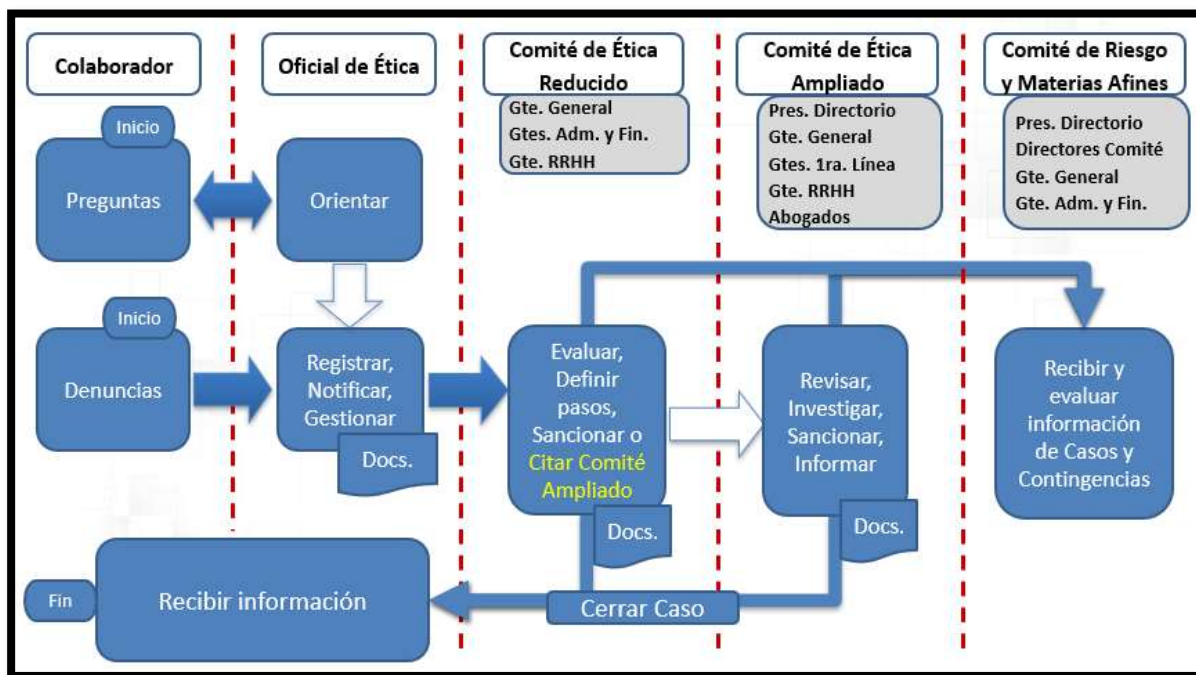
Colaborador

Oficial de Ética

Comité de Ética Reducido

Gte. General
Gtes. Adm. y Fin.
Gte. RRHH

Comité de Ética Ampliado

Pres. Directorio
Gte. General
Gtes. 1ra. Línea
Gte. RRHH
Abogados

Comité de Riesgo y Materias Afines

Pres. Directorio
Directores Comité
Gte. General
Gte. Adm. y Fin.

Inicio

Preguntas

Orientar

Inicio

Denuncias

Registrar, Notificar, Gestionar

Docs.

Evaluar, Definir pasos, Sancionar o Citar Comité Ampliado

Docs.

Revisar, Investigar, Sancionar, Informar

Docs.

Recibir y evaluar información de Casos y Contingencias

Fin

Recibir información

Cerrar Caso